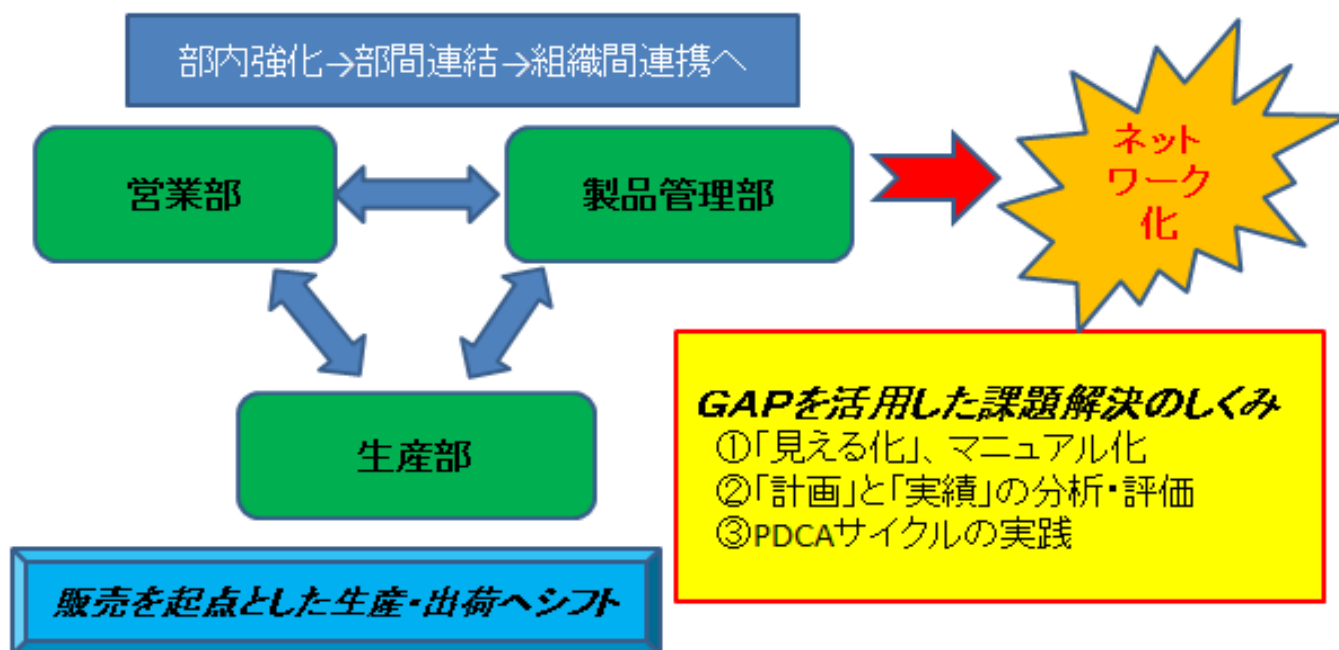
部内強化→部間連結→組織間連携へ

営業部

製品管理部

ネットワーク化

生産部

GAPを活用した課題解決のしくみ
①「見える化」、マニュアル化
②「計画」と「実績」の分析・評価
③PDCAサイクルの実践

販売を起点とした生産・出荷へシフト